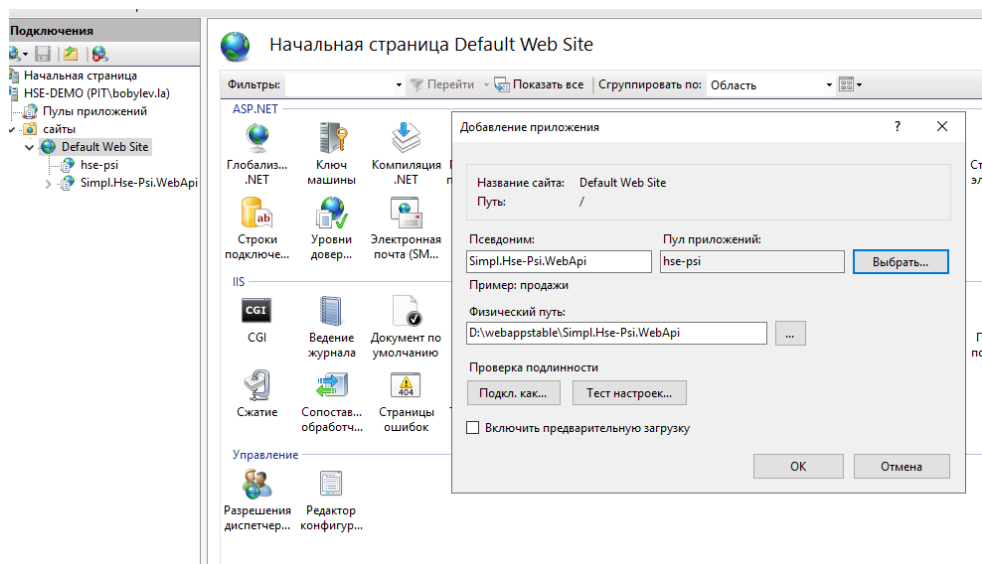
Подключения

Начальная страница
HSE-DEMO (PIT\bobylev.la)
Пулы приложений
сайты
Default Web Site
hse-psi
Simpl.Hse-Psi.WebApi

Начальная страница Default Web Site

Фильтры: Перейти Показать все Сгруппировать по: Область

ASP.NET
Глобализ... .NET
Ключ машины
Компиляция .NET
Строки подключе...
Уровни довер...
Электронная почта (SM...

IIS
CGI
Ведение журнала
Документ по умолчанию
Сжатие
Сопостав... обработч...
Страницы ошибок

Управление
Разрешения диспетчер...
Редактор конфигур...

Ст эл

П по

Добавление приложения ? ✕

Название сайта: Default Web Site
Путь: /

Псевдоним:
Simpl.Hse-Psi.WebApi
Пример: продажи

Пул приложений:
hse-psi
Выбрать...

Физический путь:
D:\webappstable\Simpl.Hse-Psi.WebApi
...

Проверка подлинности
Подкл. как...
Тест настроек...

Включить предварительную загрузку

ОК
Отмена